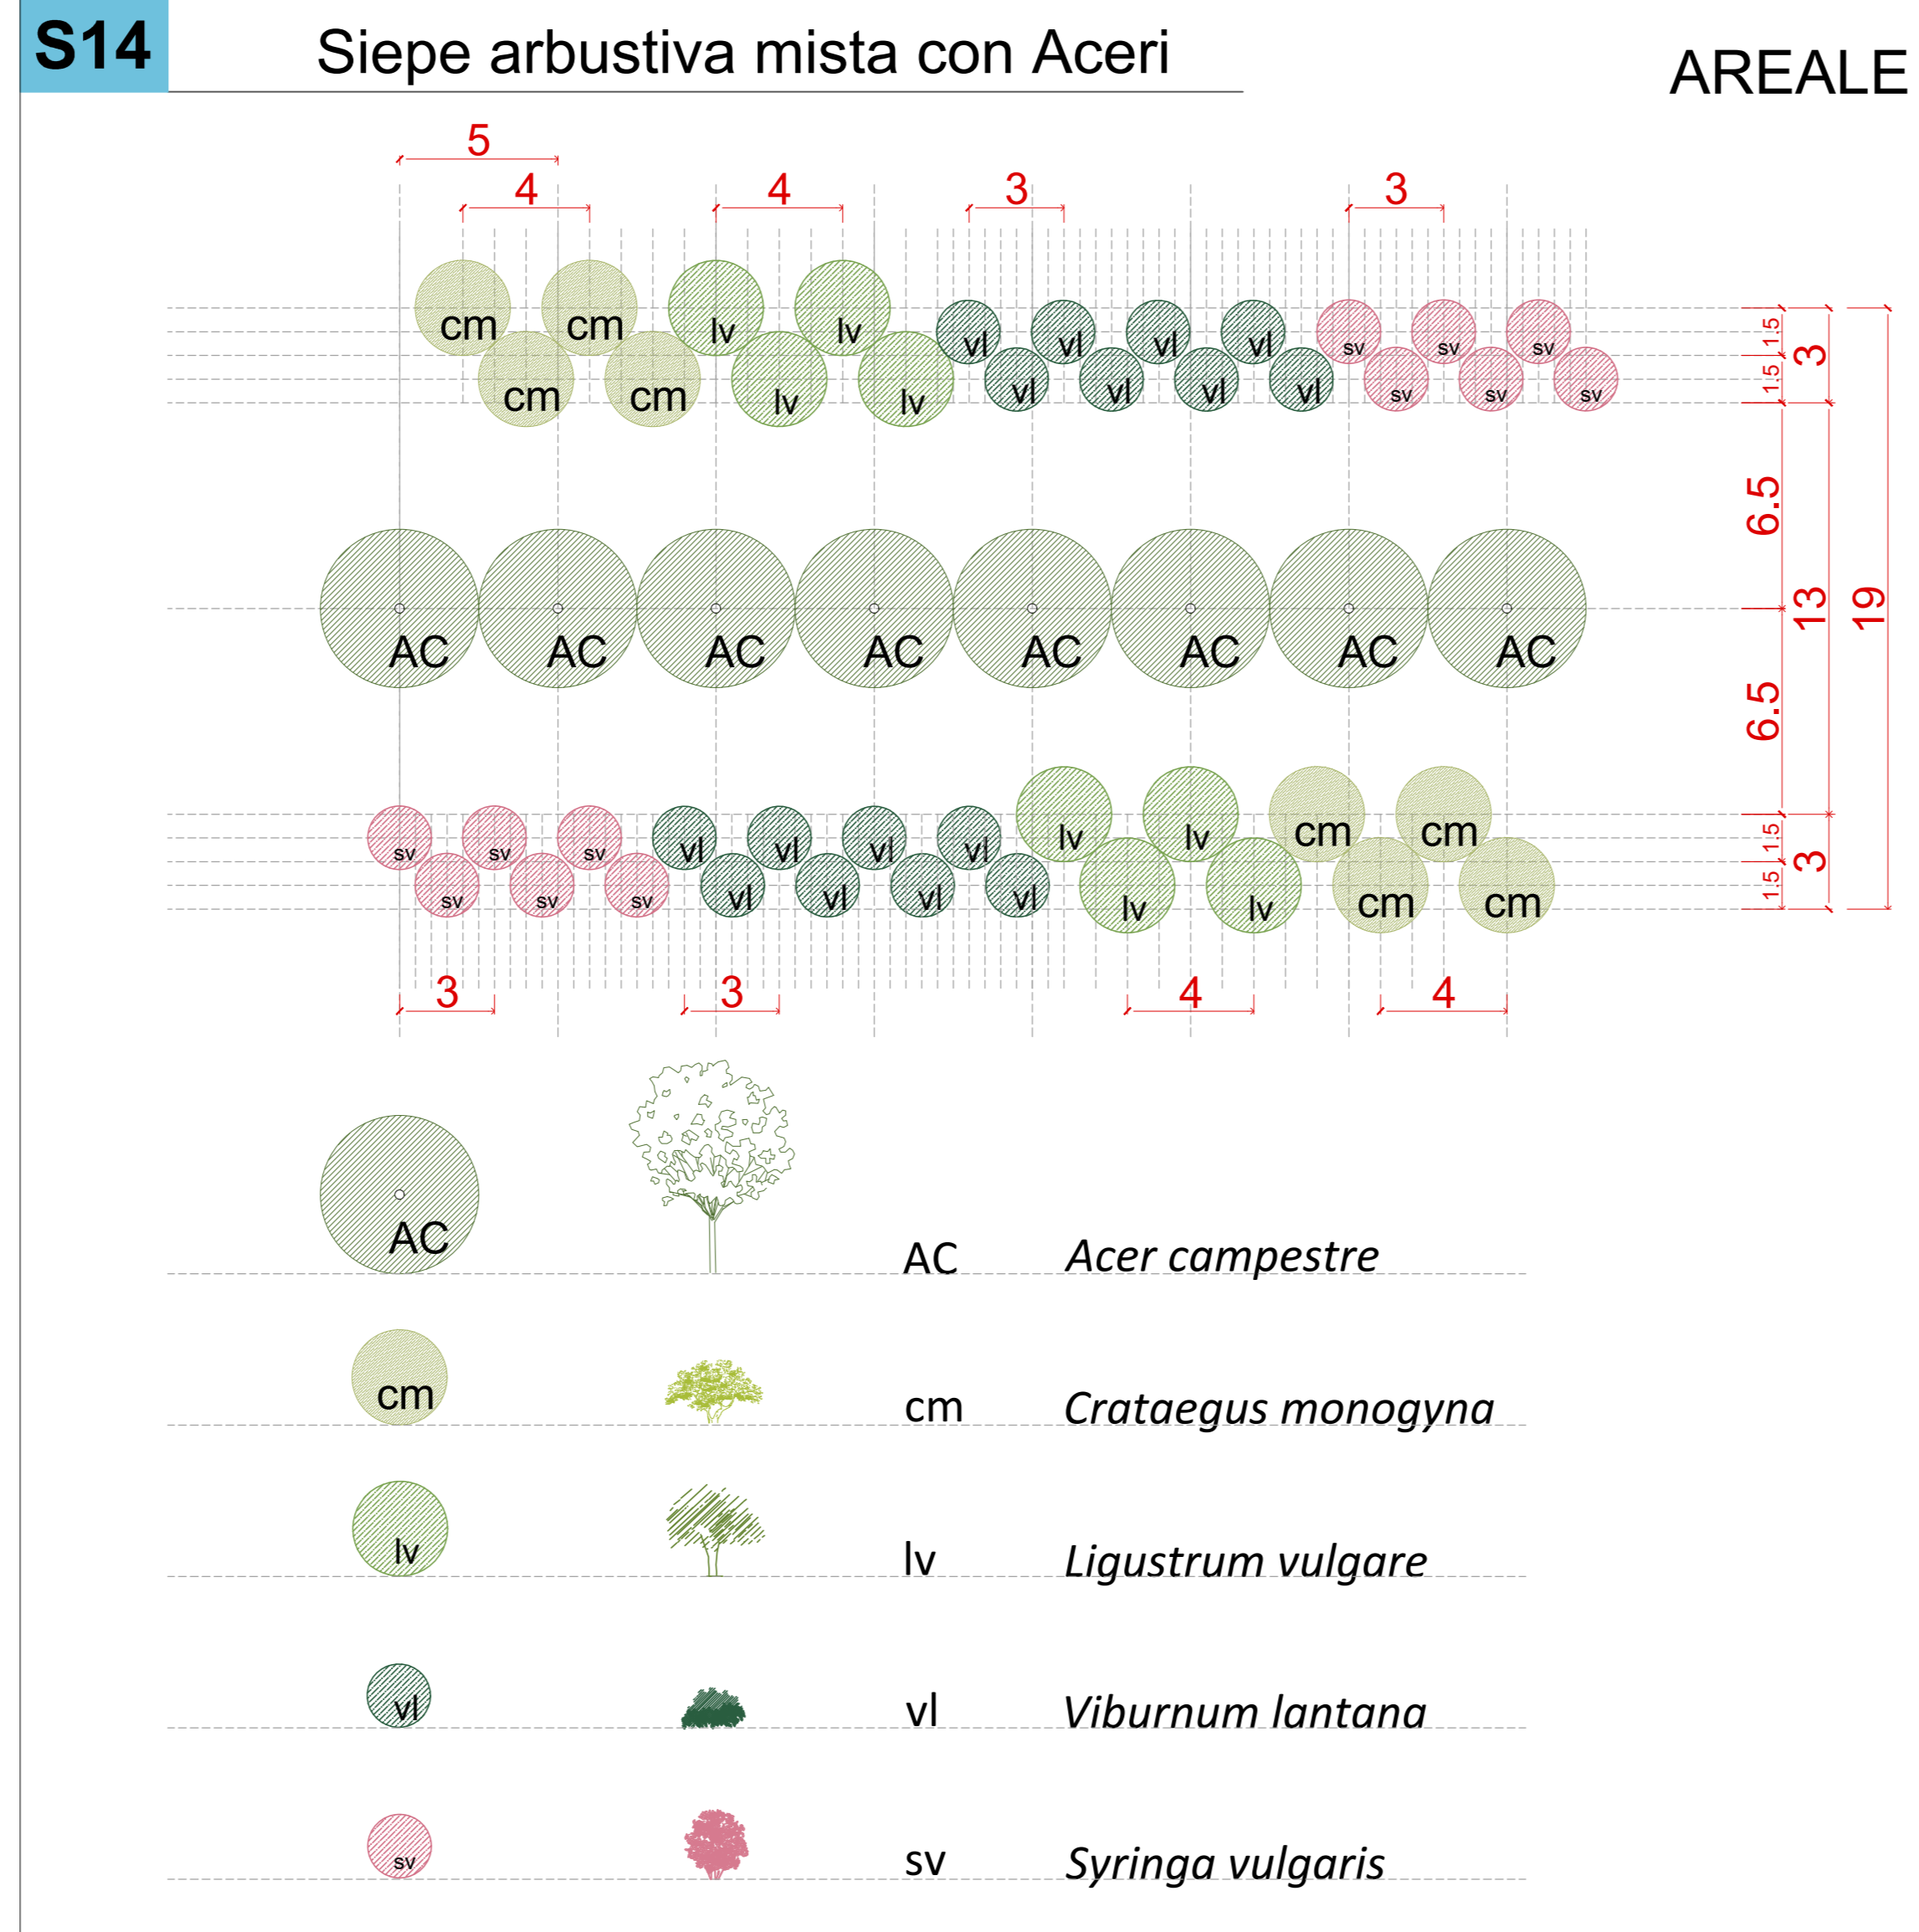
S14 Siepe arbustiva mista con Aceri

AREALE

5
4 4 3 3

cm cm lv lv vl vl vl vl sv sv sv
cm cm lv lv vl vl vl vl sv sv sv

1.5 1.5 3

6.5

AC AC AC AC AC AC AC AC

13 19

6.5

sv sv sv vl vl vl vl lv lv cm cm
sv sv sv vl vl vl vl lv lv cm cm

1.5 1.5 3

3 3 4 4

AC Acer campestre

cm Crataegus monogyna

lv Ligustrum vulgare

vl Viburnum lantana

sv Syringa vulgaris